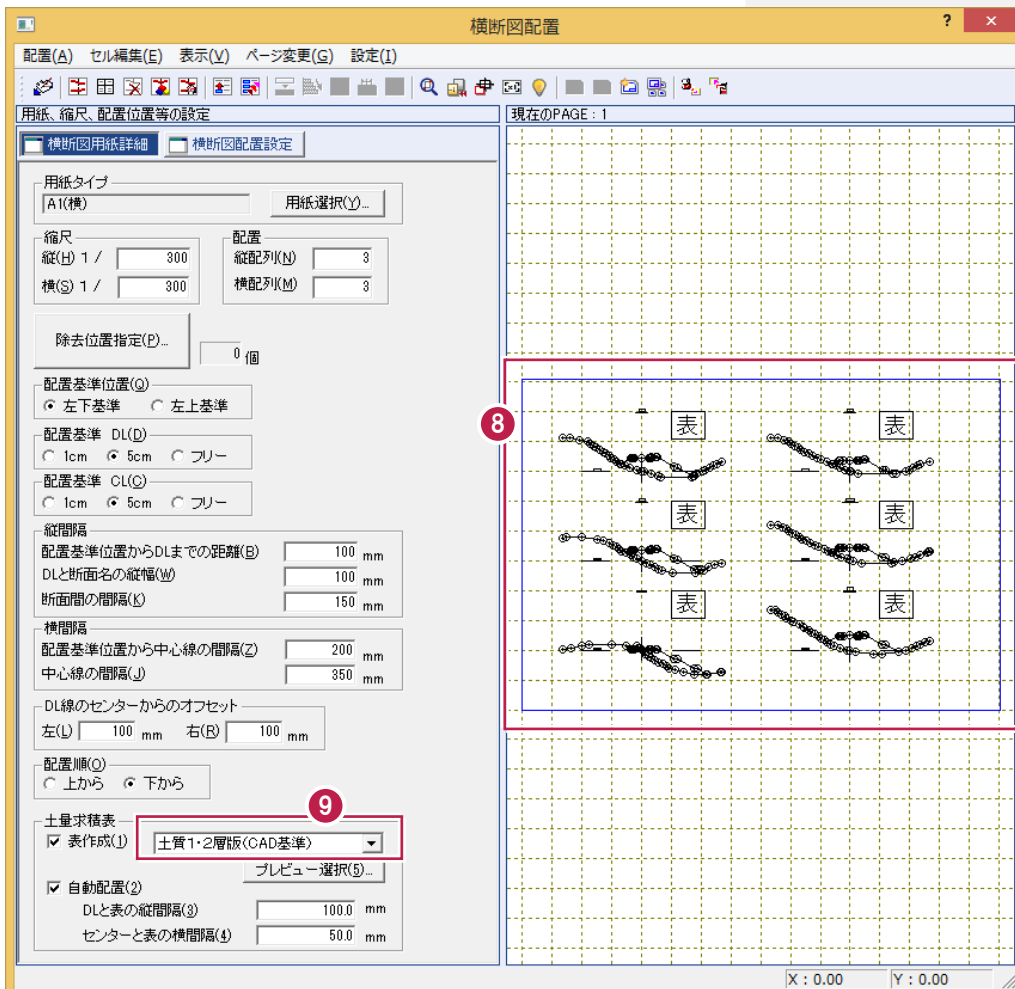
横断図配置

? ×

配置(A) セル編集(E) 表示(V) ページ変更(G) 設定(I)

用紙、縮尺、配置位置等の設定

現在のPAGE : 1

横断図用紙詳細 横断図配置設定

用紙タイプ
A1(横)
用紙選択(Y)...

縮尺
縦(H) 1 / 300
横(S) 1 / 300

配置
縦配列(N) 3
横配列(M) 3

除去位置指定(P)...
0 個

配置基準位置(Q)
左下基準 左上基準

配置基準 DL(D)
1cm 5cm フリー

配置基準 CL(C)
1cm 5cm フリー

縦間隔
配置基準位置からDLまでの距離(B) 100 mm
DLと断面名の縦幅(W) 100 mm
断面間の間隔(K) 150 mm

横間隔
配置基準位置から中心線の間隔(Z) 200 mm
中心線の間隔(J) 350 mm

DL線のセンターからのオフセット
左(L) 100 mm 右(R) 100 mm

配置順(O)
上から 下から

土量求積表
表作成(1) 土質1・2層版(CAD基準)
プレビュー選択(5)...
自動配置(2)
DLと表の縦間隔(3) 100.0 mm
センターと表の横間隔(4) 50.0 mm

8

9

表 表 表 表 表 表

X : 0.00 Y : 0.00